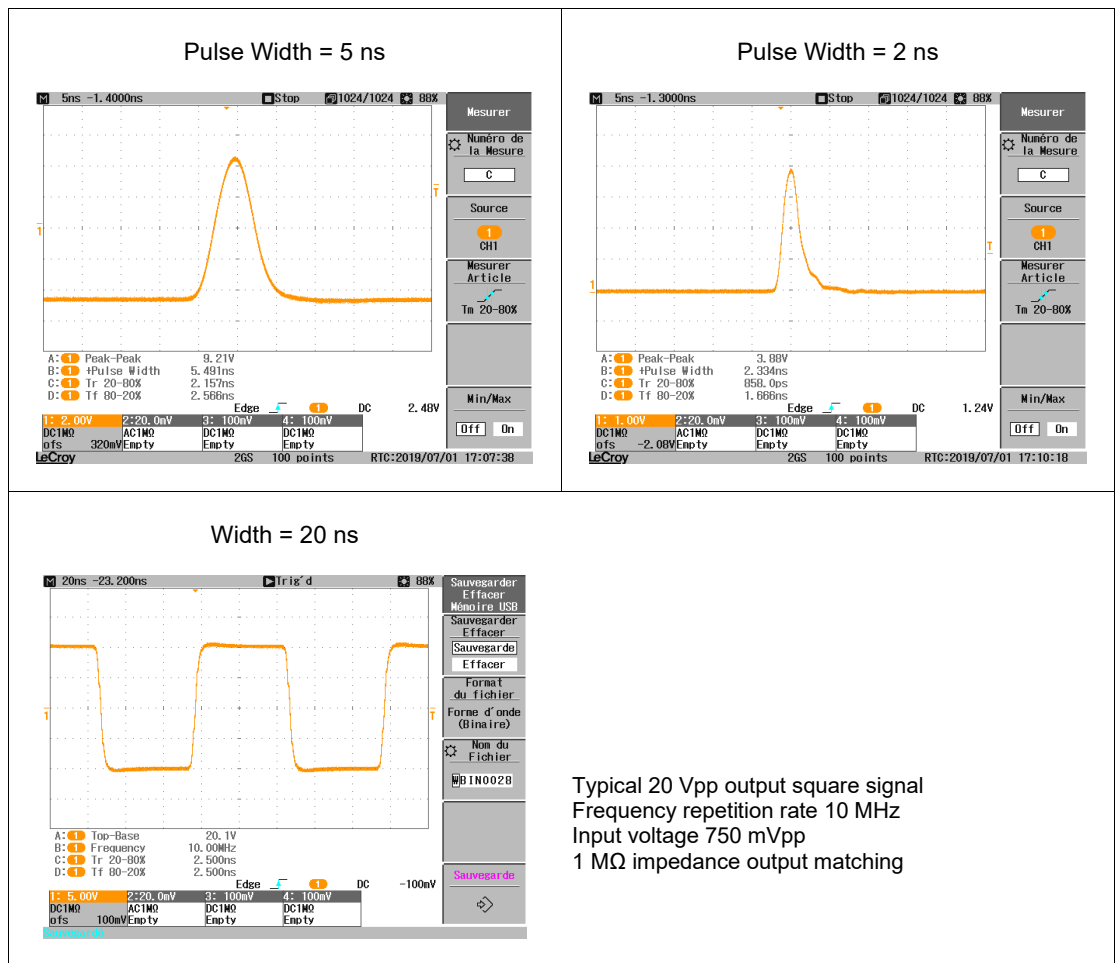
Pulse Width = 5 ns

M 5ns -1.4000ns Stop 1024/1024 88%

Mesurer
Numéro de la Mesure
C
Source
1
CH1
Mesurer Article
Tm 20-80%
Min/Max
Off On

A: 1 Peak-Peak 9.21V
B: 1 +Pulse Width 5.491ns
C: 1 Tr 20-80% 2.157ns
D: 1 Tf 80-20% 2.566ns
Edge 1 DC 2.48V

| 1: 2.00V | 2:20.0mV | 3: 100mV | 4: 100mV |
|---|---|---|---|
| DC1MΩ | AC1MΩ | DC1MΩ | DC1MΩ |
| ofs 320mV | Empty | Empty | Empty |

LeCroy 2GS 100 points RTC:2019/07/01 17:07:38

Pulse Width = 2 ns

M 5ns -1.3000ns Stop 1024/1024 88%

Mesurer
Numéro de la Mesure
C
Source
1
CH1
Mesurer Article
Tm 20-80%
Min/Max
Off On

A: 1 Peak-Peak 3.88V
B: 1 +Pulse Width 2.334ns
C: 1 Tr 20-80% 858.0ps
D: 1 Tf 80-20% 1.668ns
Edge 1 DC 1.24V

| 1: 1.00V | 2:20.0mV | 3: 100mV | 4: 100mV |
|---|---|---|---|
| DC1MΩ | AC1MΩ | DC1MΩ | DC1MΩ |
| ofs -2.08V | Empty | Empty | Empty |

LeCroy 2GS 100 points RTC:2019/07/01 17:10:18

Width = 20 ns

M 20ns -23.200ns Trig'd 88%

Sauvegarder Effacer Mémoire USB
Sauvegarder Effacer
Sauvegarde
Effacer
Format du fichier
Forme d'onde (Binaire)
Nom du Fichier
WBIN0028
Sauvegarde

A: 1 Top-Base 20.1V
B: 1 Frequency 10.00MHz
C: 1 Tr 20-80% 2.500ns
D: 1 Tf 80-20% 2.500ns
Edge 1 DC -100mV

| 1: 5.00V | 2:20.0mV | 3: 100mV | 4: 100mV |
|---|---|---|---|
| DC1MΩ | AC1MΩ | DC1MΩ | DC1MΩ |
| ofs 100mV | Empty | Empty | Empty |

Sauvegarde

Typical 20 Vpp output square signal
Frequency repetition rate 10 MHz
Input voltage 750 mVpp
1 MΩ impedance output matching